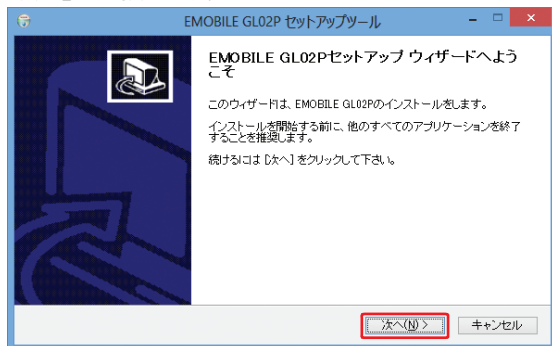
EMOBILE GL02P セットアップツール

EMOBILE GL02Pセットアップ ウィザードへようこそ

このウィザードは、EMOBILE GL02Pのインストールをします。

インストールを開始する前に、他のすべてのアプリケーションを終了することを推奨します。

続けるには [次へ] をクリックして下さい。

次へ(N) >

キャンセル